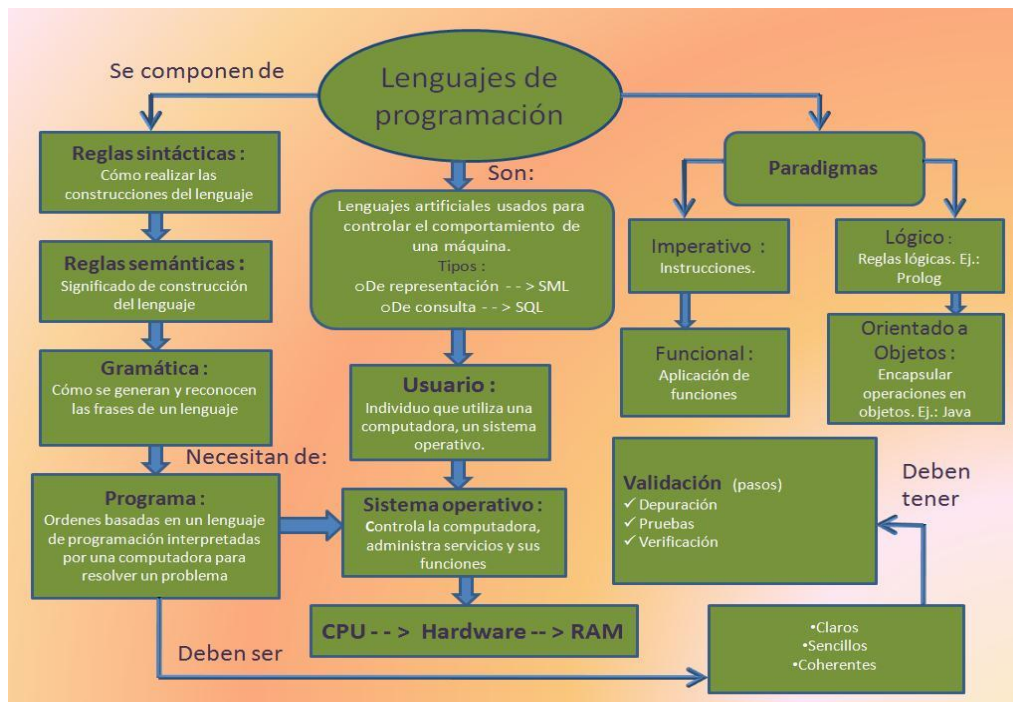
Lenguajes de programación

Se componen de

Reglas sintácticas :
Cómo realizar las construcciones del lenguaje

Reglas semánticas :
Significado de construcción del lenguaje

Gramática :
Cómo se generan y reconocen las frases de un lenguaje

Necesitan de:

Programa :
Ordenes basadas en un lenguaje de programación interpretadas por una computadora para resolver un problema

Deben ser

Son:

Lenguajes artificiales usados para controlar el comportamiento de una máquina.
Tipos :
oDe representación - - > SML
oDe consulta - - > SQL

Usuario :
Individuo que utiliza una computadora, un sistema operativo.

Sistema operativo :
Controla la computadora, administra servicios y sus funciones

CPU - - > Hardware -- > RAM

Paradigmas

Imperativo :
Instrucciones.

Funcional :
Aplicación de funciones

Lógico :
Reglas lógicas. Ej.: Prolog

Orientado a Objetos :
Encapsular operaciones en objetos. Ej.: Java

Validación (pasos)
✓ Depuración
✓ Pruebas
✓ Verificación

Deben tener

•Claros
•Sencillos
•Coherentes